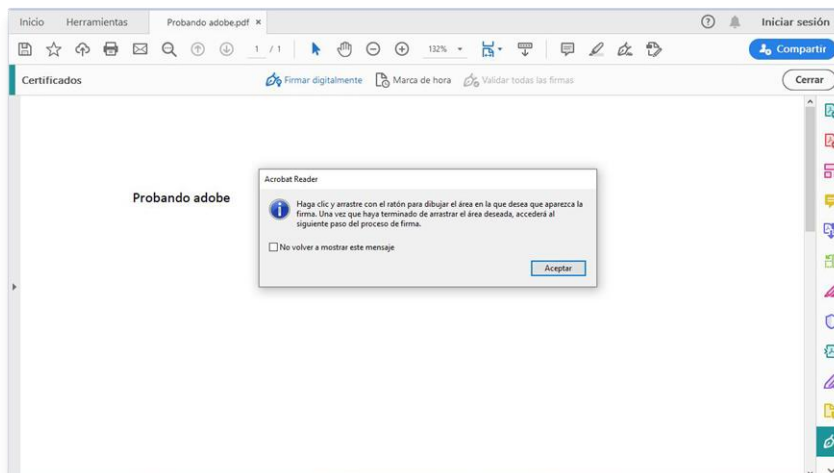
Inicio Herramientas Probando adobe.pdf ×

? Iniciar sesión

1 / 1 132%

Compartir

Certificados

Firmar digitalmente Marca de hora Validar todas las firmas

Cerrar

Probando adobe

Acrobat Reader

Haga clic y arrastre con el ratón para dibujar el área en la que desea que aparezca la firma. Una vez que haya terminado de arrastrar el área deseada, accederá al siguiente paso del proceso de firma.

No volver a mostrar este mensaje

Aceptar